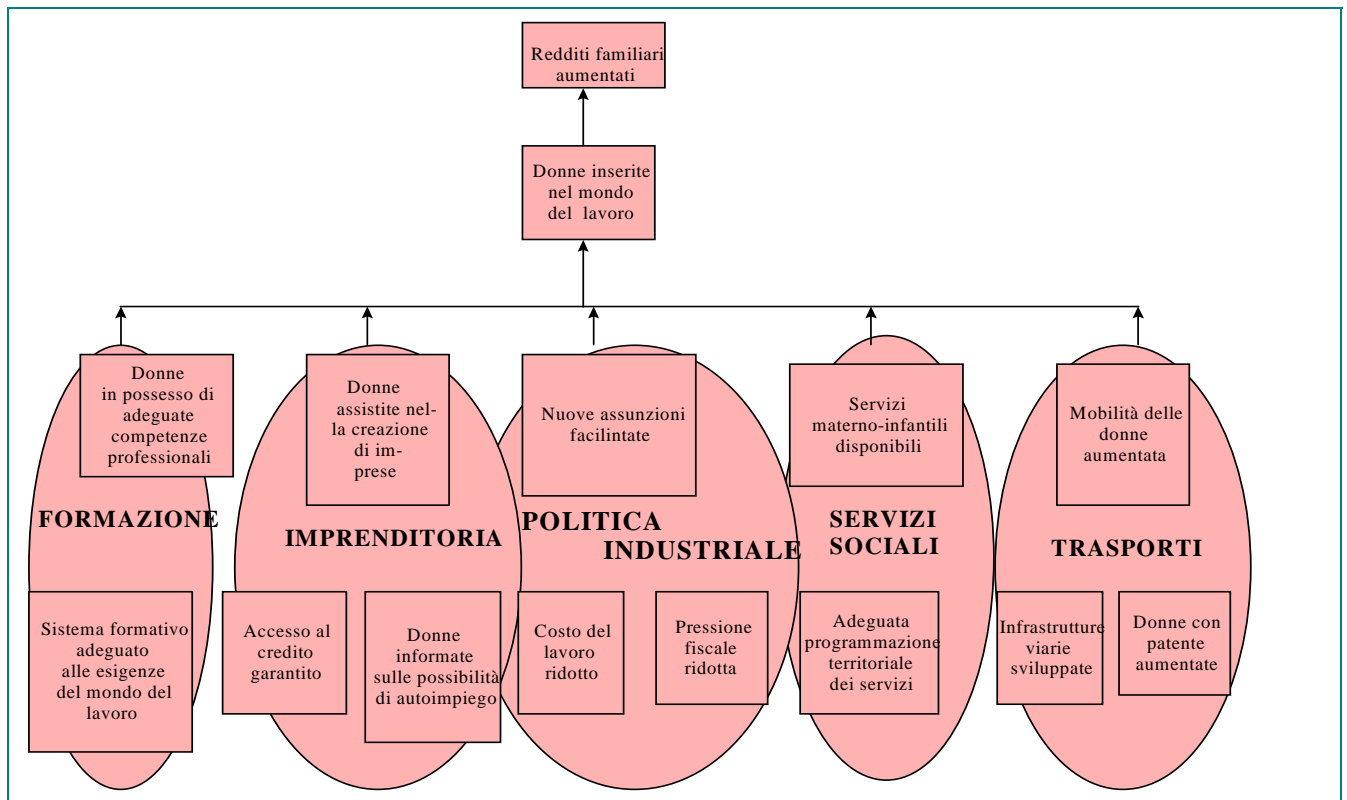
Redditi familiari aumentati

Donne inserite nel mondo del lavoro

Donne in possesso di adeguate competenze professionali

FORMAZIONE

Sistema formativo adeguato alle esigenze del mondo del lavoro

Donne assistite nella creazione di imprese

IMPRENDITORIA

Accesso al credito garantito

Donne informate sulle possibilità di autoimpiego

Nuove assunzioni facilintate

POLITICA INDUSTRIALE

Costo del lavoro ridotto

Pressione fiscale ridotta

Servizi materno-infantili disponibili

SERVIZI SOCIALI

Adeguata programmazione territoriale dei servizi

Mobilità delle donne aumentata

TRASPORTI

Infrastrutture viarie sviluppate

Donne con patente aumentate